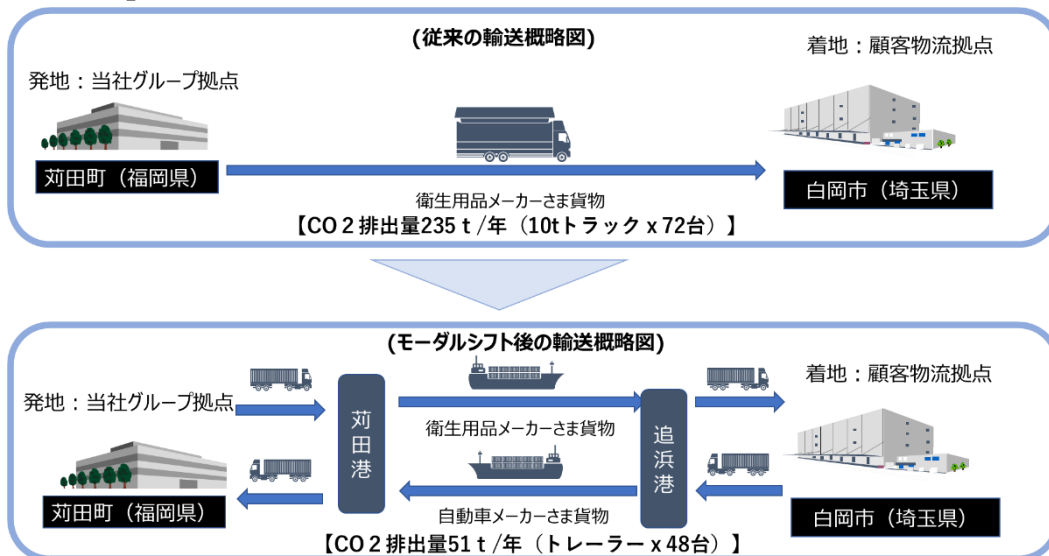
(従来の輸送概略図)

着地：顧客物流拠点

発地：当社グループ拠点

苅田町（福岡県）

白岡市（埼玉県）

衛生用品メーカーさま貨物

【CO２排出量235ｔ/年（10tトラック x 72台）】

(モーダルシフト後の輸送概略図)

着地：顧客物流拠点

発地：当社グループ拠点

苅田港

衛生用品メーカーさま貨物

追浜港

苅田町（福岡県）

自動車メーカーさま貨物

白岡市（埼玉県）

【CO２排出量51ｔ/年（トレーラー x 48台）】